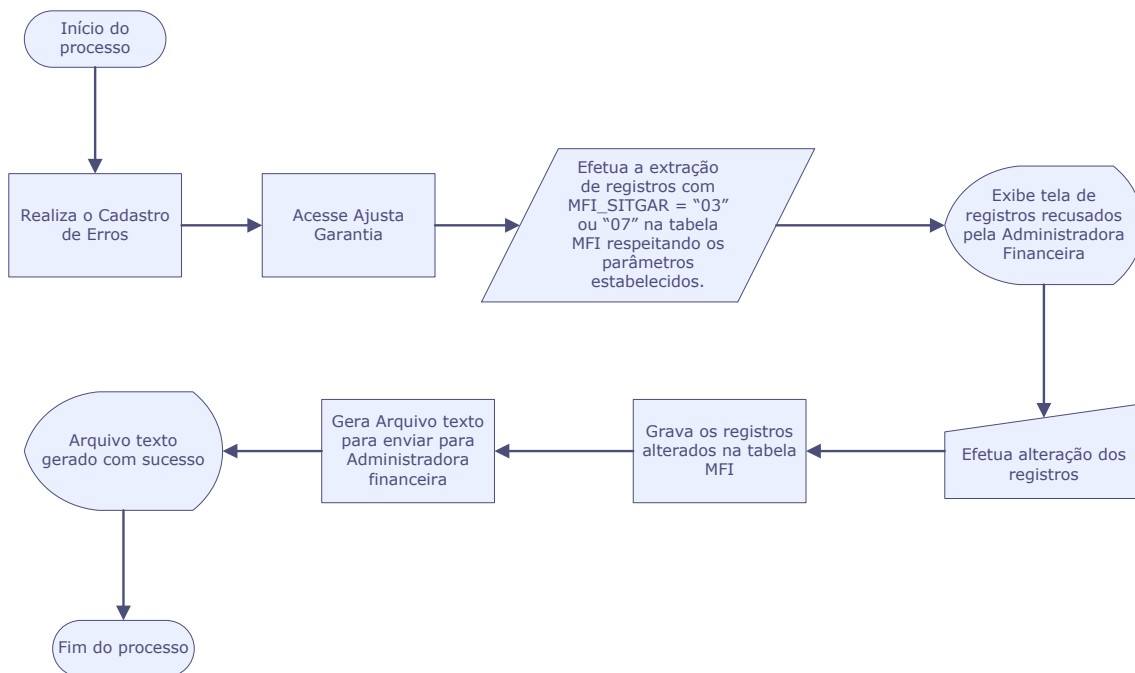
Início do processo

Realiza o Cadastro de Erros

Acesse Ajusta Garantia

Efetua a extração de registros com MFI_SITGAR = “03” ou “07” na tabela MFI respeitando os parâmetros estabelecidos.

Exibe tela de registros recusados pela Administradora Financeira

Efetua alteração dos registros

Grava os registros alterados na tabela MFI

Gera Arquivo texto para enviar para Administradora financeira

Arquivo texto gerado com sucesso

Fim do processo